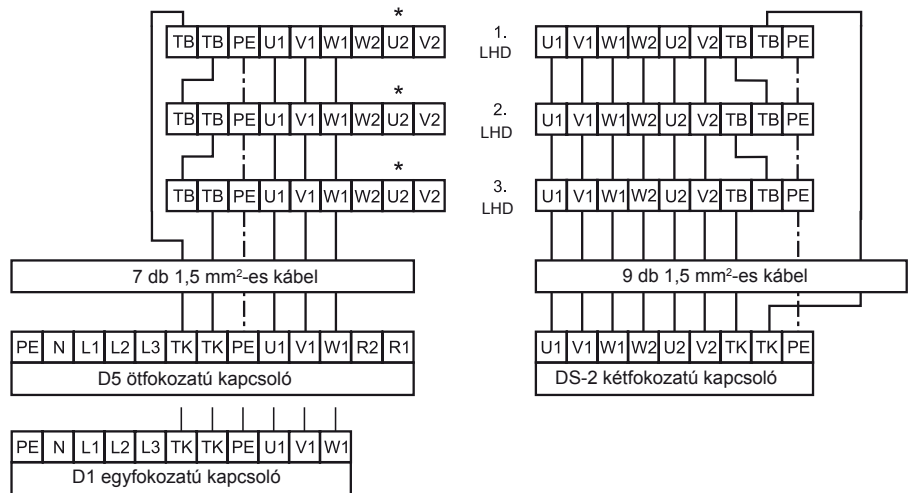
TB TB PE U1 V1 W1 W2 U2 V2 *

1. LHD

U1 V1 W1 W2 U2 V2 TB TB PE

TB TB PE U1 V1 W1 W2 U2 V2 *

2. LHD

U1 V1 W1 W2 U2 V2 TB TB PE

TB TB PE U1 V1 W1 W2 U2 V2 *

3. LHD

U1 V1 W1 W2 U2 V2 TB TB PE

7 db 1,5 mm$^2$-es kábel

9 db 1,5 mm$^2$-es kábel

PE N L1 L2 L3 TK TK PE U1 V1 W1 R2 R1

D5 ötfokozatú kapcsoló

U1 V1 W1 W2 U2 V2 TK TK PE

DS-2 kétfokozatú kapcsoló

PE N L1 L2 L3 TK TK PE U1 V1 W1

D1 egyfokozatú kapcsoló